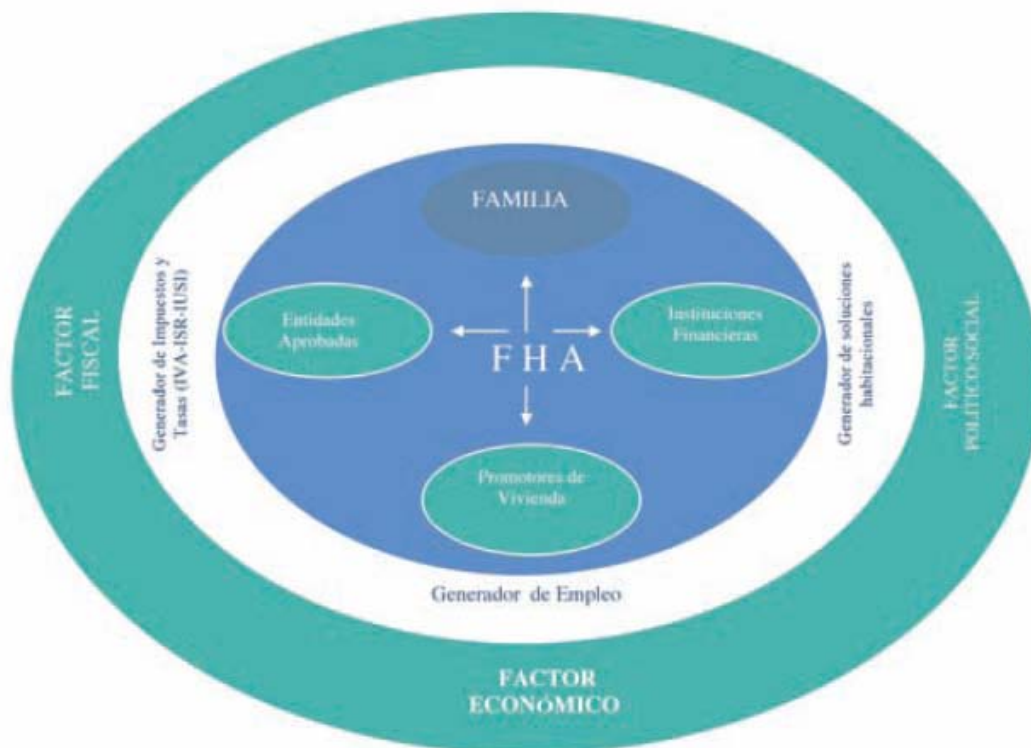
FACTOR FISCAL

Generador de Impuestos y Tasas (IVA-ISR-IUSI)

FAMILIA

Entidades Aprobadas

F H A

Instituciones Financieras

Promotores de Vivienda

Generador de soluciones habitacionales

FACTOR POLÍTICO-SOCIAL

Generador de Empleo

FACTOR ECONÓMICO